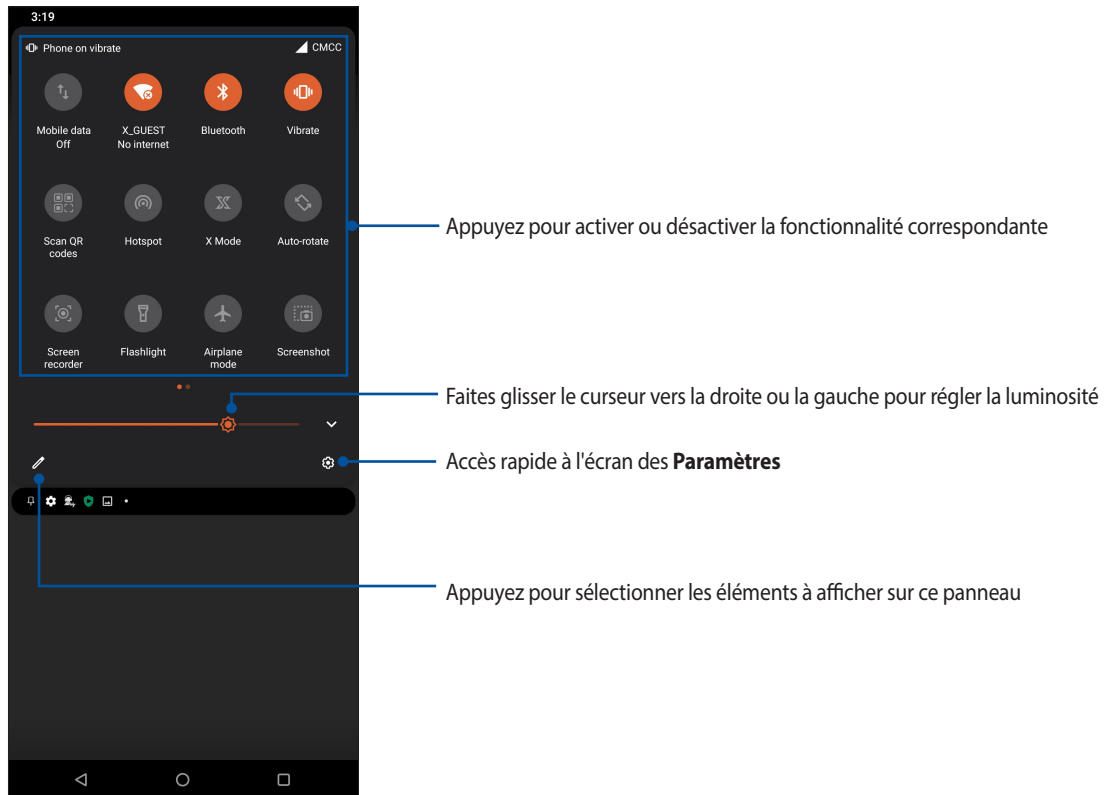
3:19

Phone on vibrate

CMCC

Mobile data Off

X_GUEST No internet

Bluetooth

Vibrate

Scan QR codes

Hotspot

X Mode

Auto-rotate

Screen recorder

Flashlight

Airplane mode

Screenshot

Appuyez pour activer ou désactiver la fonctionnalité correspondante

Faites glisser le curseur vers la droite ou la gauche pour régler la luminosité

Accès rapide à l'écran des **Paramètres**

Appuyez pour sélectionner les éléments à afficher sur ce panneau